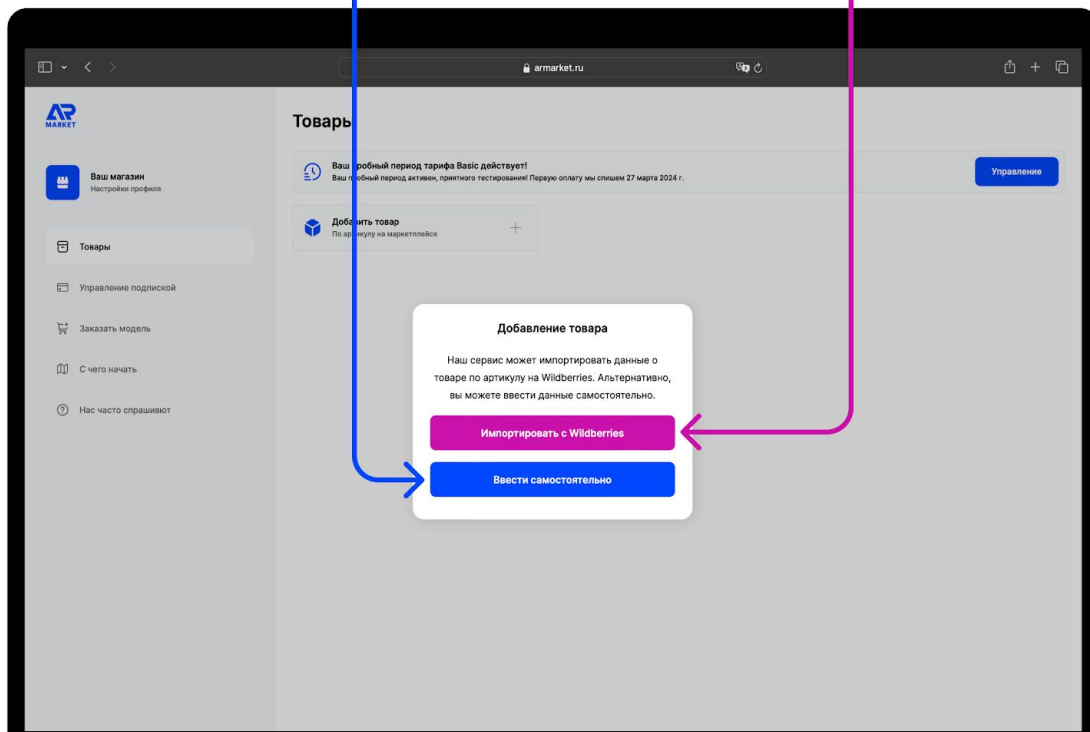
armarket.ru

AR MARKET

Ваш магазин
Настройки профиля

Товары

Управление подпиской

Заказать модель

С чего начать

Нас часто спрашивают

Товары

Ваш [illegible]робный период тарифа Basic действует!
Ваш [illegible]робный период активен, приятного тестирования! Первую оплату мы спишем 27 марта 2024 г.

Управление

Доба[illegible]ить товар
По ар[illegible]икулу на маркетплейсе

Добавление товара

Наш сервис может импортировать данные о товаре по артикулу на Wildberries. Альтернативно, вы можете ввести данные самостоятельно.

Импортировать с Wildberries

Ввести самостоятельно